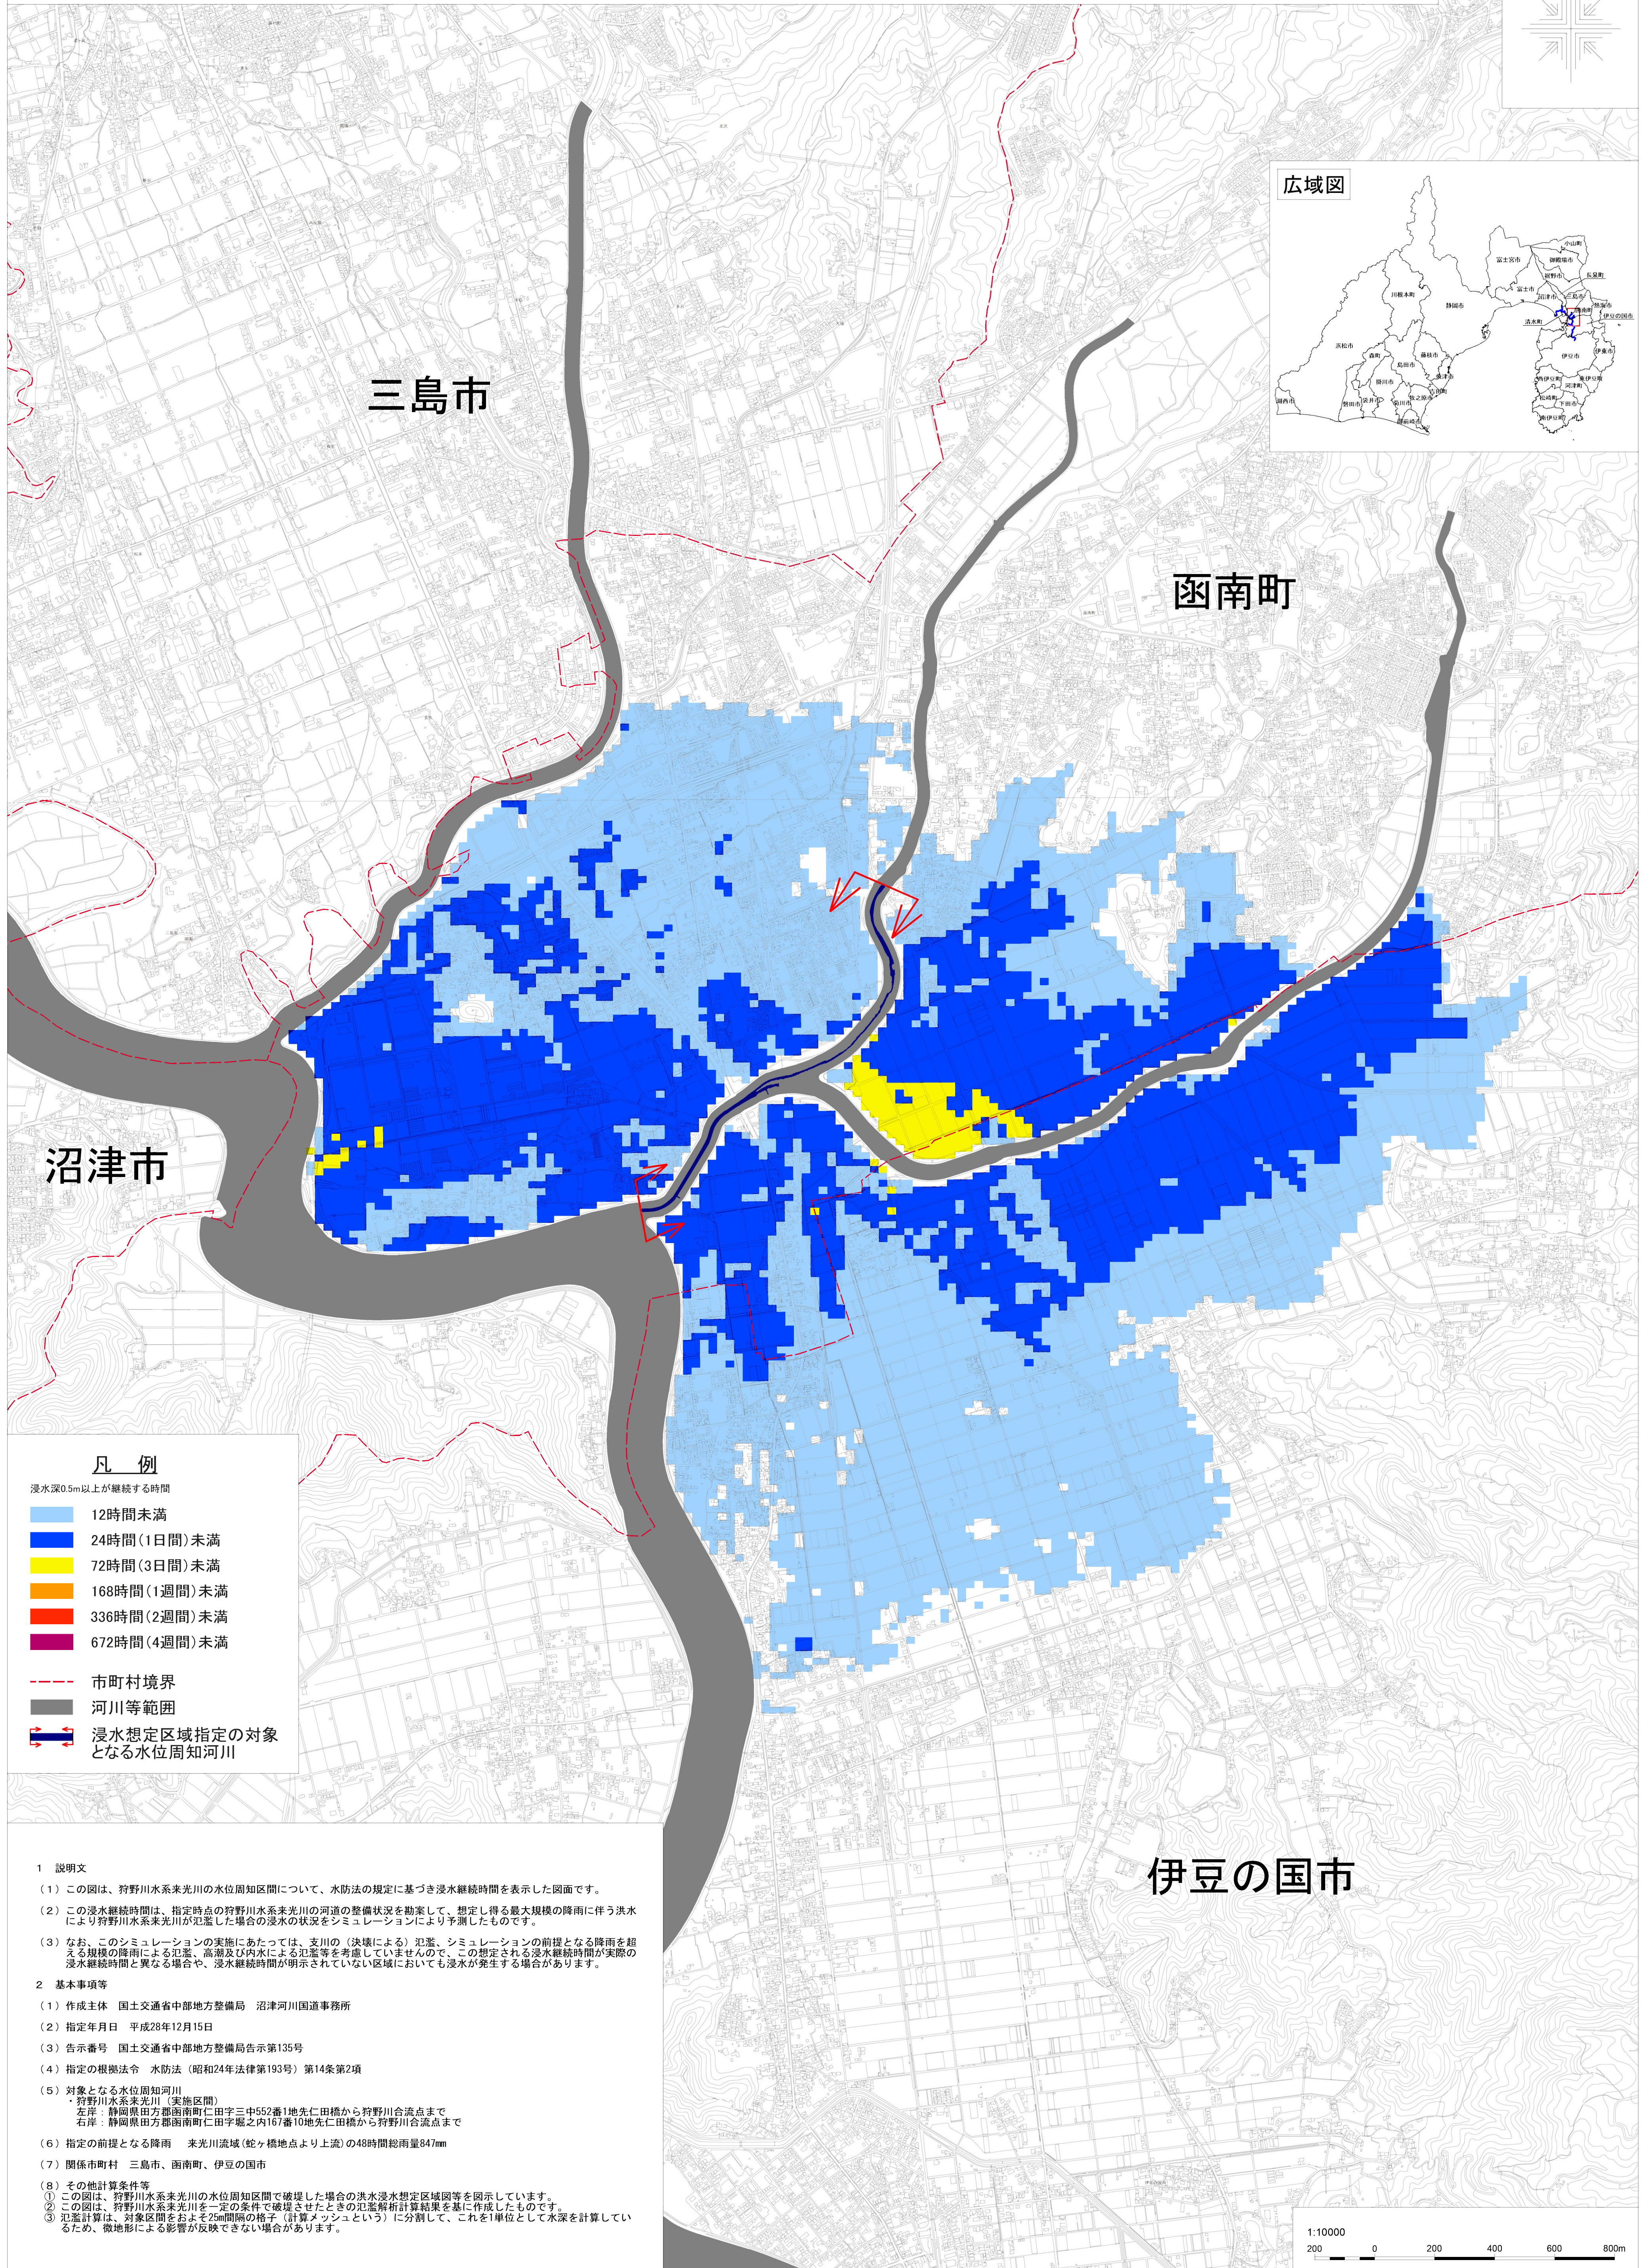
三島市

函南町

沼津市

伊豆の国市

広域図

凡　例
浸水深0.5m以上が継続する時間
12時間未満
24時間(1日間)未満
72時間(3日間)未満
168時間(1週間)未満
336時間(2週間)未満
672時間(4週間)未満
市町村境界
河川等範囲
浸水想定区域指定の対象となる水位周知河川

1　説明文
（1）この図は、狩野川水系来光川の水位周知区間について、水防法の規定に基づき浸水継続時間を表示した図面です。
（2）この浸水継続時間は、指定時点の狩野川水系来光川の河道の整備状況を勘案して、想定し得る最大規模の降雨に伴う洪水により狩野川水系来光川が氾濫した場合の浸水の状況をシミュレーションにより予測したものです。
（3）なお、このシミュレーションの実施にあたっては、支川の（決壊による）氾濫、シミュレーションの前提となる降雨を超える規模の降雨による氾濫、高潮及び内水による氾濫等を考慮していませんので、この想定される浸水継続時間が実際の浸水継続時間と異なる場合や、浸水継続時間が明示されていない区域においても浸水が発生する場合があります。
2　基本事項等
（1）作成主体　国土交通省中部地方整備局　沼津河川国道事務所
（2）指定年月日　平成28年12月15日
（3）告示番号　国土交通省中部地方整備局告示第135号
（4）指定の根拠法令　水防法（昭和24年法律第193号）第14条第2項
（5）対象となる水位周知河川
・狩野川水系来光川（実施区間）
左岸：静岡県田方郡函南町仁田字三中552番1地先仁田橋から狩野川合流点まで
右岸：静岡県田方郡函南町仁田字堀之内167番10地先仁田橋から狩野川合流点まで
（6）指定の前提となる降雨　来光川流域（蛇ヶ橋地点より上流）の48時間総雨量847mm
（7）関係市町村　三島市、函南町、伊豆の国市
（8）その他計算条件等
① この図は、狩野川水系来光川の水位周知区間で破堤した場合の洪水浸水想定区域図等を図示しています。
② この図は、狩野川水系来光川を一定の条件で破堤させたときの氾濫解析計算結果を基に作成したものです。
③ 氾濫計算は、対象区間をおよそ25m間隔の格子（計算メッシュという）に分割して、これを1単位として水深を計算しているため、微地形による影響が反映できない場合があります。

1:10000
200　0　200　400　600　800m